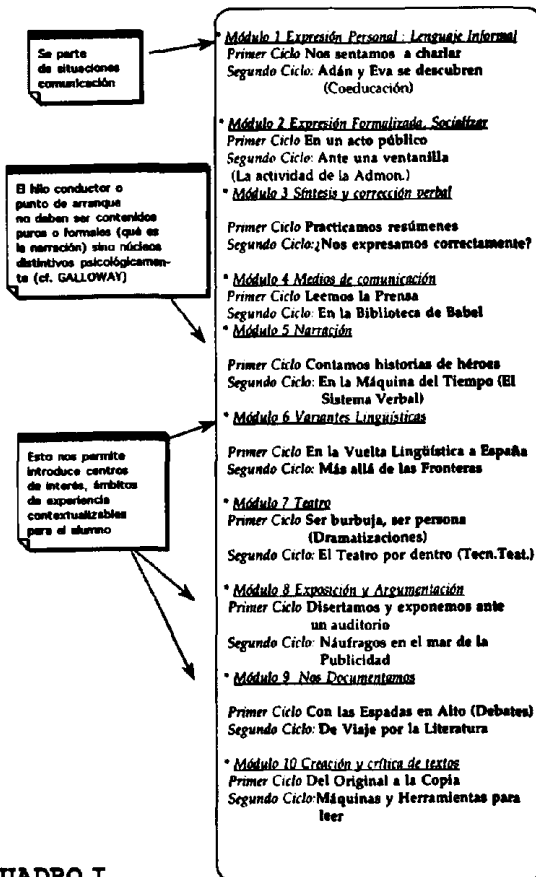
Se parte de situaciones comunicación

El hilo conductor o punto de arranque no deben ser contenidos puros o formales (qué es la narración) sino núcleos distintivos psicológicamente (cf. GALLOWAY)

Esto nos permite introduce centros de interés, ámbitos de experiencia contextualizables para el alumno

* Módulo 1 Expresión Personal : Lenguaje Informal
Primer Ciclo Nos sentamos a charlar
Segundo Ciclo: Adán y Eva se descubren (Coeducación)

* Módulo 2 Expresión Formalizada. Socializar
Primer Ciclo En un acto público
Segundo Ciclo: Ante una ventanilla (La actividad de la Admon.)

* Módulo 3 Síntesis y corrección verbal

Primer Ciclo Practicamos resúmenes
Segundo Ciclo:¿Nos expresamos correctamente?

* Módulo 4 Medios de comunicación
Primer Ciclo Leemos la Prensa
Segundo Ciclo: En la Biblioteca de Babel

* Módulo 5 Narración

Primer Ciclo Contamos historias de héroes
Segundo Ciclo: En la Máquina del Tiempo (El Sistema Verbal)

* Módulo 6 Variantes Lingüísticas

Primer Ciclo En la Vuelta Lingüística a España
Segundo Ciclo: Más allá de las Fronteras

* Módulo 7 Teatro
Primer Ciclo Ser burbuja, ser persona (Dramatizaciones)
Segundo Ciclo: El Teatro por dentro (Tecn.Teat.)

* Módulo 8 Exposición y Argumentación
Primer Ciclo Disertamos y exponemos ante un auditorio
Segundo Ciclo: Náufragos en el mar de la Publicidad

* Módulo 9 Nos Documentamos

Primer Ciclo Con las Espadas en Alto (Debates)
Segundo Ciclo: De Viaje por la Literatura

* Módulo 10 Creación y crítica de textos
Primer Ciclo Del Original a la Copia
Segundo Ciclo:Máquinas y Herramientas para leer

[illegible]UADRO I